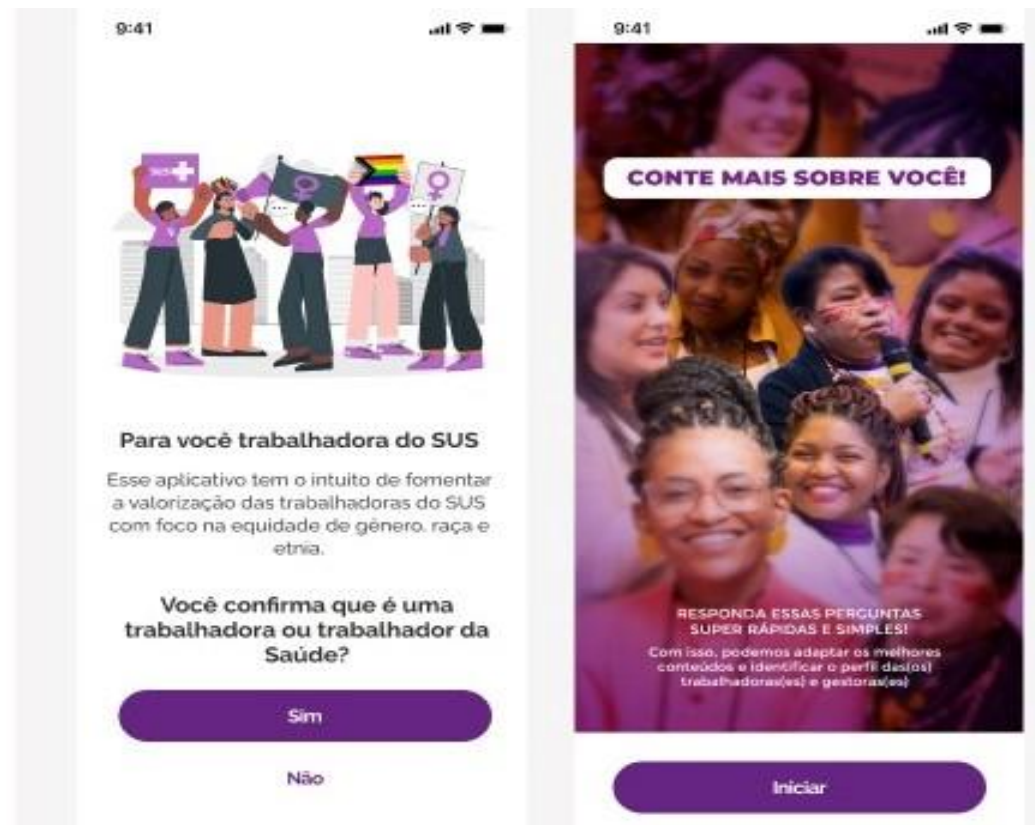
9:41

SUS

Para você trabalhadora do SUS

Esse aplicativo tem o intuito de fomentar a valorização das trabalhadoras do SUS com foco na equidade de gênero, raça e etnia.

Você confirma que é uma trabalhadora ou trabalhador da Saúde?

Sim

Não

9:41

CONTE MAIS SOBRE VOCÊ!

RESPONDA ESSAS PERGUNTAS SUPER RÁPIDAS E SIMPLES!

Com isso, podemos adaptar os melhores conteúdos e identificar o perfil das(os) trabalhadoras(es) e gestoras(es)

Iniciar